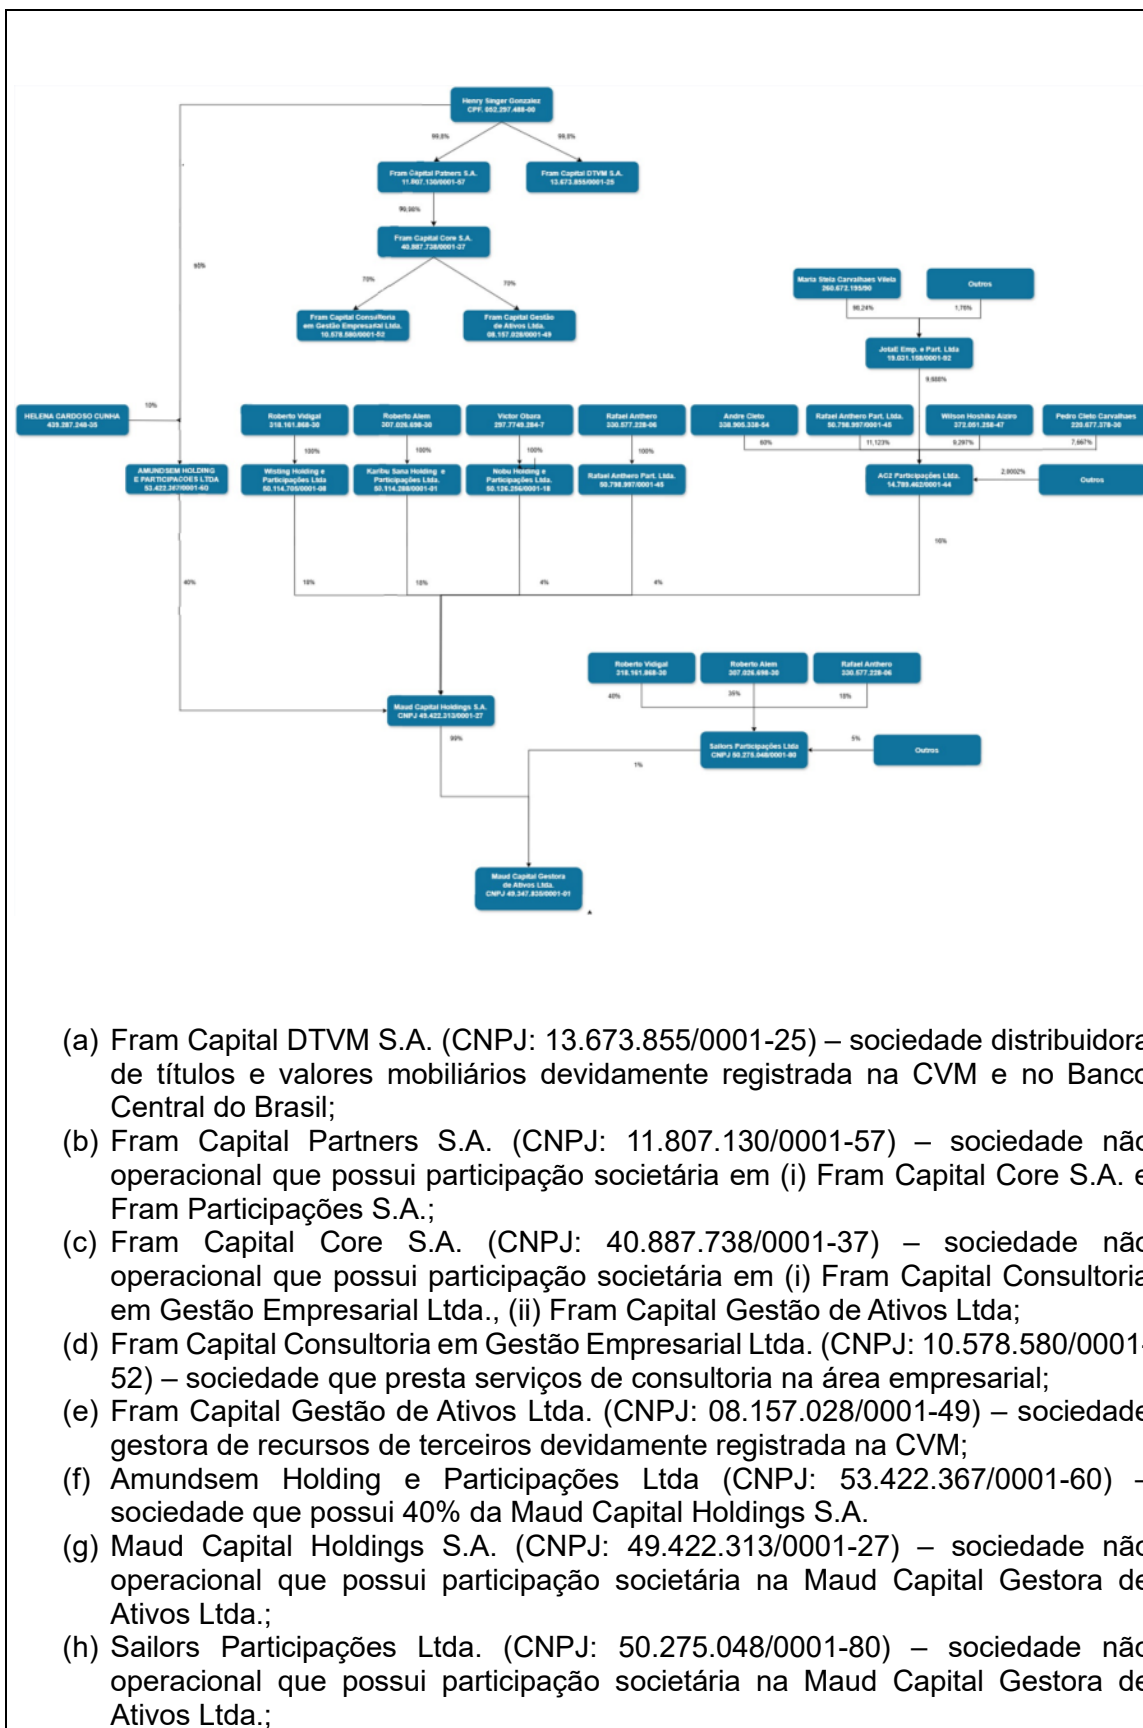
Henry Singer Gonzalez
CPF: 062.297.488-08

99,8%

99,8%

Fram Capital Patners S.A.
11.807.130/0001-57

Fram Capital DTVM S.A.
13.673.855/0001-25

99,98%

Fram Capital Core S.A.
40.887.738/0001-37

60%

70%

70%

Fram Capital Consultoria em Gestão Empresarial Ltda.
10.578.580/0001-52

Fram Capital Gestão de Ativos Ltda.
08.157.028/0001-49

Marta Stela Carvalhaes Vilela
260.672.195/90

Outros

98,24%

1,76%

Jotaê Emp. e Part. Ltda
19.031.188/0001-82

9,888%

HELENA CARDOSO CUNHA
439.287.248-35

10%

Roberto Vidigal
318.161.868-30

Roberto Alem
307.026.698-30

Victor Obara
297.7749.284-7

Rafael Anthero
330.577.228-06

Andre Cleto
336.905.338-54

Rafael Anthero Part. Ltda.
50.798.997/0001-45

Wilson Hoshiko Aizro
372.051.258-47

Pedro Cleto Carvalhaes
220.677.378-30

100%

100%

100%

100%

60%

11,123%

9,297%

7,667%

AMUNDSEM HOLDING E PARTICIPACOES LTDA
53.422.367/0001-60

Wisting Holding e Participações Ltda
50.114.705/0001-08

Karibu Sana Holding e Participações Ltda.
50.114.288/0001-01

Nobu Holding e Participações Ltda.
50.126.256/0001-18

Rafael Anthero Part. Ltda.
50.798.997/0001-45

AC2 Participações Ltda.
14.789.462/0001-44

2,0002%

Outros

10%

40%

10%

10%

4%

4%

Roberto Vidigal
318.161.868-30

Roberto Alem
307.026.698-30

Rafael Anthero
330.577.228-06

40%

35%

15%

Maud Capital Holdings S.A.
CNPJ 49.422.313/0001-27

99%

Sailors Participações Ltda
CNPJ 50.275.048/0001-80

5%

Outros

1%

Maud Capital Gestora de Ativos Ltda.
CNPJ 49.347.850/0001-01

(a) Fram Capital DTVM S.A. (CNPJ: 13.673.855/0001-25) – sociedade distribuidora de títulos e valores mobiliários devidamente registrada na CVM e no Banco Central do Brasil;
(b) Fram Capital Partners S.A. (CNPJ: 11.807.130/0001-57) – sociedade não operacional que possui participação societária em (i) Fram Capital Core S.A. e Fram Participações S.A.;
(c) Fram Capital Core S.A. (CNPJ: 40.887.738/0001-37) – sociedade não operacional que possui participação societária em (i) Fram Capital Consultoria em Gestão Empresarial Ltda., (ii) Fram Capital Gestão de Ativos Ltda;
(d) Fram Capital Consultoria em Gestão Empresarial Ltda. (CNPJ: 10.578.580/0001-52) – sociedade que presta serviços de consultoria na área empresarial;
(e) Fram Capital Gestão de Ativos Ltda. (CNPJ: 08.157.028/0001-49) – sociedade gestora de recursos de terceiros devidamente registrada na CVM;
(f) Amundsem Holding e Participações Ltda (CNPJ: 53.422.367/0001-60) – sociedade que possui 40% da Maud Capital Holdings S.A.
(g) Maud Capital Holdings S.A. (CNPJ: 49.422.313/0001-27) – sociedade não operacional que possui participação societária na Maud Capital Gestora de Ativos Ltda.;
(h) Sailors Participações Ltda. (CNPJ: 50.275.048/0001-80) – sociedade não operacional que possui participação societária na Maud Capital Gestora de Ativos Ltda.;